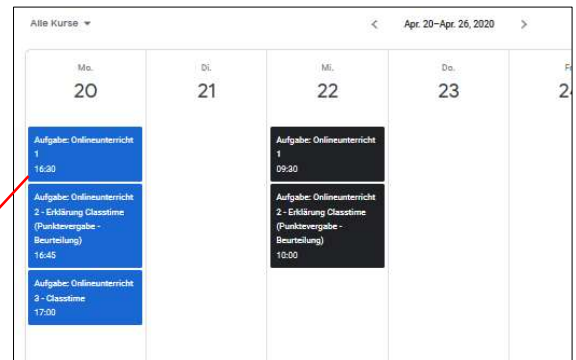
Alle Kurse ▾

<

Apr. 20–Apr. 26, 2020

>

Mo.
20

Di.
21

Mi.
22

Do.
23

F
2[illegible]

Aufgabe: Onlineunterricht 1
16:30

Aufgabe: Onlineunterricht 2 - Erklärung Classtime (Punktevergabe - Beurteilung)
16:45

Aufgabe: Onlineunterricht 3 - Classtime
17:00

Aufgabe: Onlineunterricht 1
09:30

Aufgabe: Onlineunterricht 2 - Erklärung Classtime (Punktevergabe - Beurteilung)
10:00